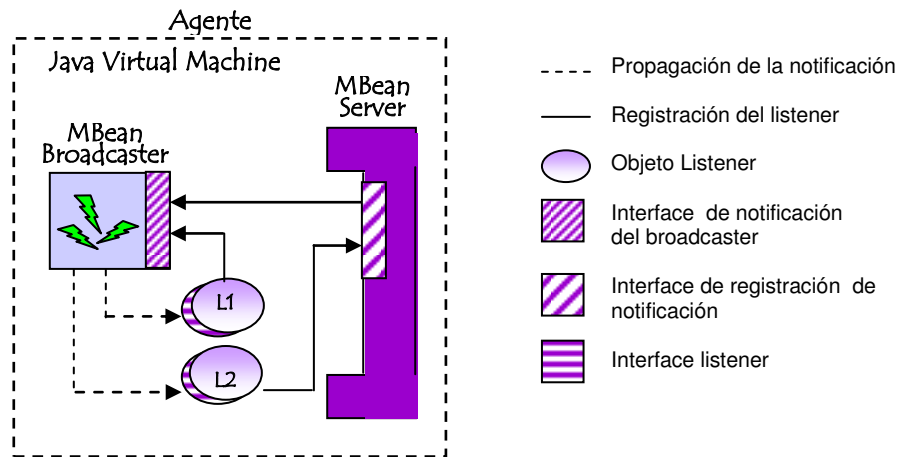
Agente

Java Virtual Machine

MBean Server

MBean Broadcaster

L1

L2

Propagación de la notificación

Registración del listener

Objeto Listener

Interface de notificación del broadcaster

Interface de registración de notificación

Interface listener